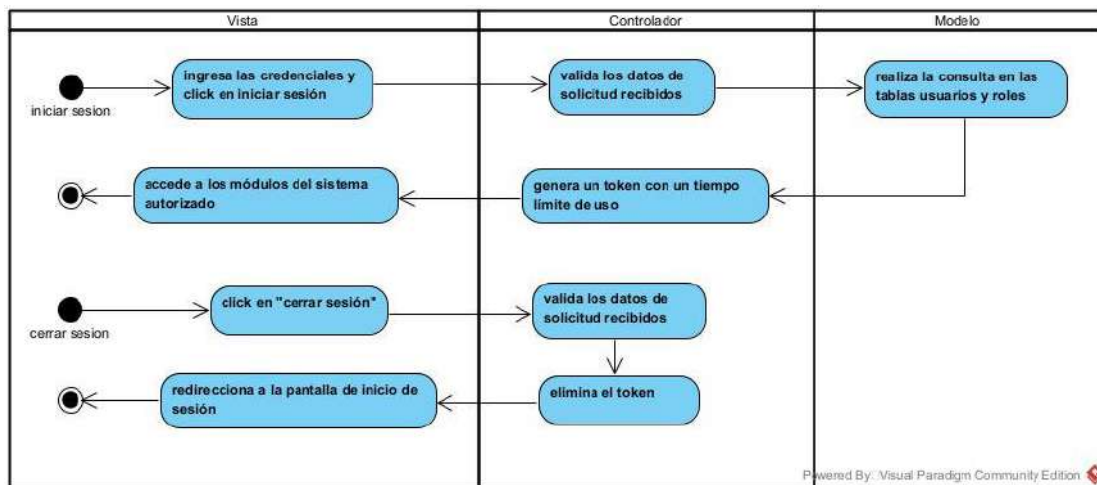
Vista

Controlador

Modelo

iniciar sesion

ingresa las credenciales y click en iniciar sesión

valida los datos de solicitud recibidos

realiza la consulta en las tablas usuarios y roles

accede a los módulos del sistema autorizado

genera un token con un tiempo límite de uso

cerrar sesion

click en "cerrar sesión"

valida los datos de solicitud recibidos

elimina el token

redirecciona a la pantalla de inicio de sesión

Powered By: Visual Paradigm Community Edition